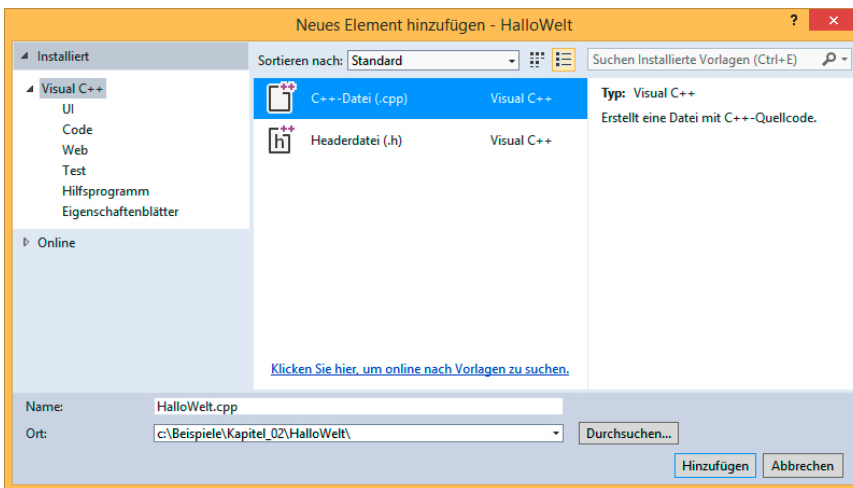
Neues Element hinzufügen - HalloWelt
?
✕
Installiert
Visual C++
UI
Code
Web
Test
Hilfsprogramm
Eigenschaftenblätter
Online
Sortieren nach: Standard
Suchen Installierte Vorlagen (Ctrl+E)
C++-Datei (.cpp) Visual C++
Headerdatei (.h) Visual C++
Typ: Visual C++
Erstellt eine Datei mit C++-Quellcode.
Klicken Sie hier, um online nach Vorlagen zu suchen.
Name: HalloWelt.cpp
Ort: c:\Beispiele\Kapitel_02\HalloWelt\
Durchsuchen...
Hinzufügen
Abbrechen